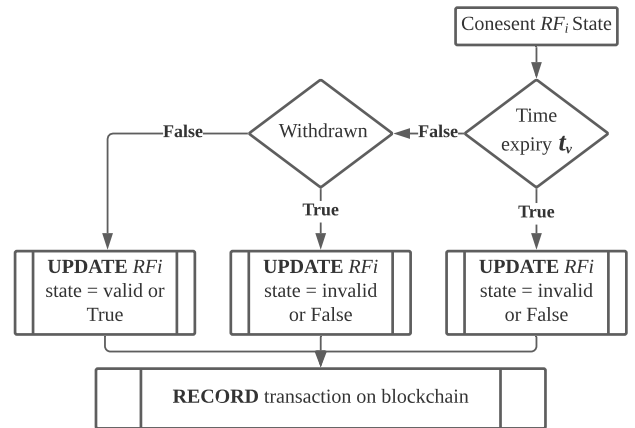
Conesent $RF_i$ State

Time expiry $t_v$

False

Withdrawn

False

True

True

**UPDATE** *RFi* state = valid or True

**UPDATE** *RFi* state = invalid or False

**UPDATE** *RFi* state = invalid or False

**RECORD** transaction on blockchain